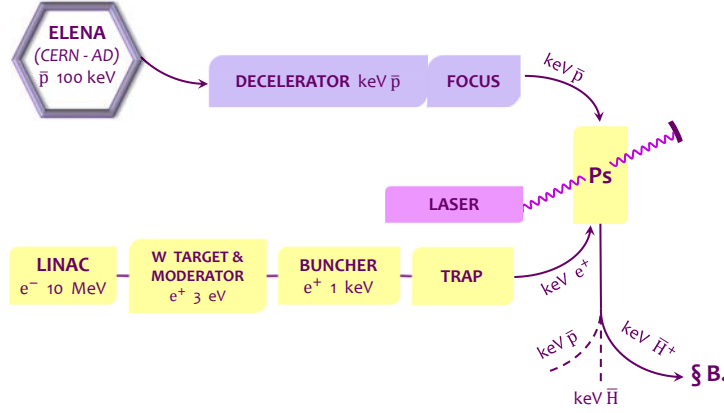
ELENA
(CERN - AD)
$\bar{p}$ 100 keV

DECELERATOR keV $\bar{p}$

FOCUS

keV $\bar{p}$

Ps

LASER

LINAC
$e^-$ 10 MeV

W TARGET &
MODERATOR
$e^+$ 3 eV

BUNCHER
$e^+$ 1 keV

TRAP

keV $e^+$

keV $\bar{H}^+$

keV $\bar{p}$

keV $\bar{H}$

§ B.